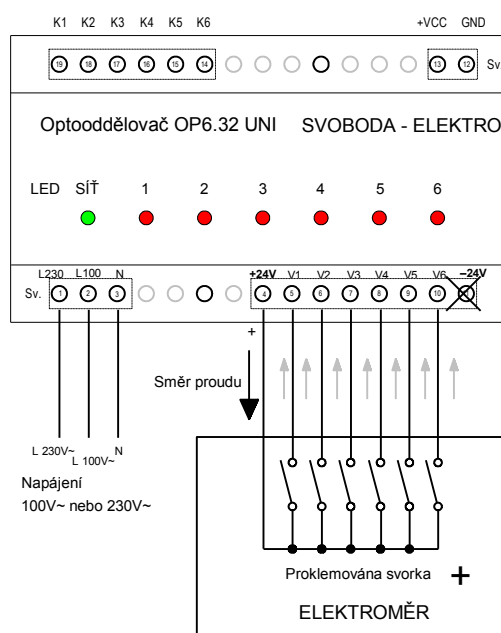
K1 K2 K3 K4 K5 K6

+VCC GND

19 18 17 16 15 14

13 12 Sv

Optoodělovač OP6.32 UNI SVOBODA - ELEKTRO

LED SÍŤ 1 2 3 4 5 6

L230 L100 N

Sv. 1 2 3

+24V V1 V2 V3 V4 V5 V6 –24V

4 5 6 7 8 9 10

+

Směr proudu

L 230V~ L 100V~ N

Napájení
100V~ nebo 230V~

Proklemována svorka +

ELEKTROMĚR